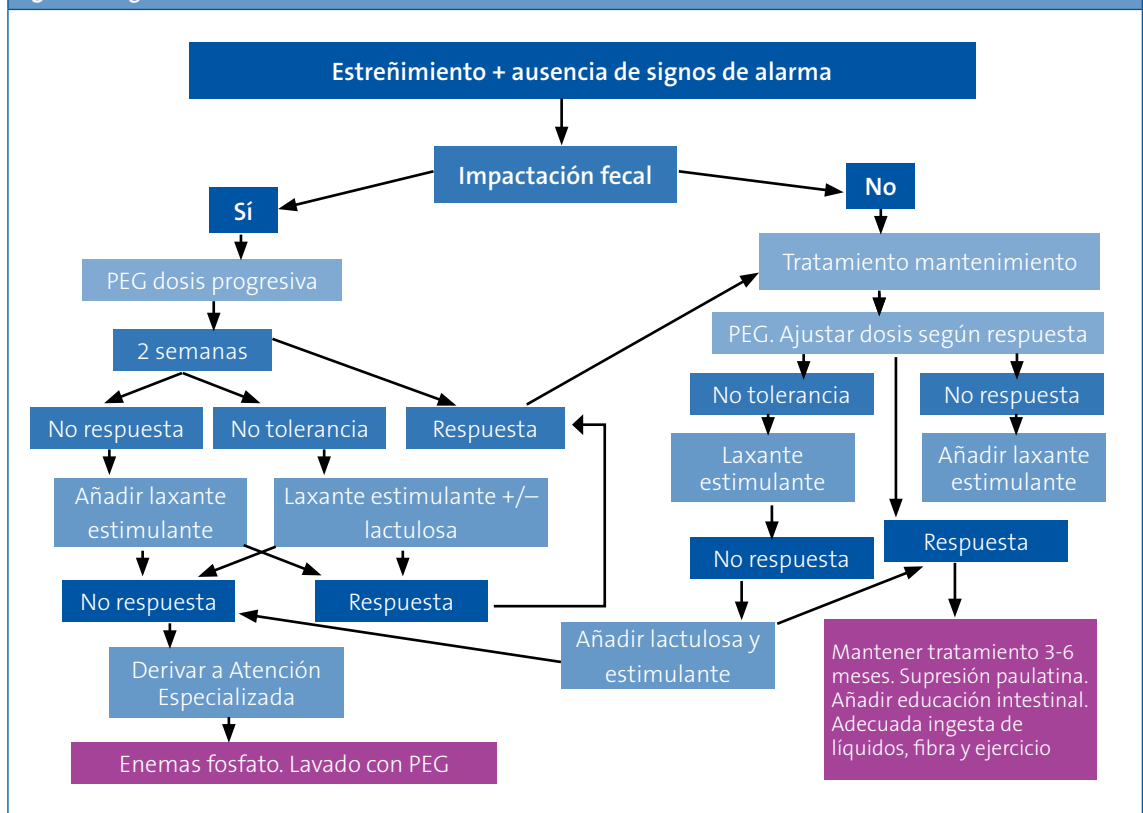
Estreñimiento + ausencia de signos de alarma

Impactación fecal

Sí

No

PEG dosis progresiva

Tratamiento mantenimiento

2 semanas

PEG. Ajustar dosis según respuesta

No respuesta

No tolerancia

Respuesta

No tolerancia

No respuesta

Añadir laxante estimulante

Laxante estimulante +/– lactulosa

Laxante estimulante

Añadir laxante estimulante

Respuesta

No respuesta

No respuesta

Respuesta

Añadir lactulosa y estimulante

Derivar a Atención Especializada

Mantener tratamiento 3-6 meses. Supresión paulatina. Añadir educación intestinal. Adecuada ingesta de líquidos, fibra y ejercicio

Enemas fosfato. Lavado con PEG